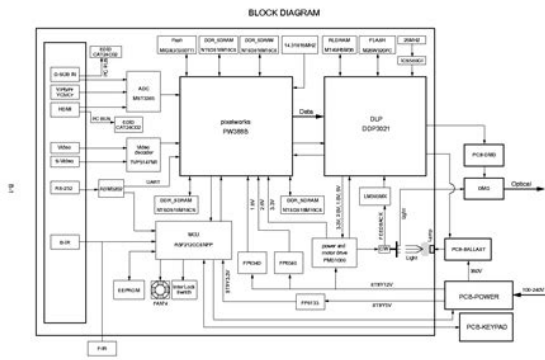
BLOCK DIAGRAM

8-1

D-SUB IN

Y/Pb/Pr YCbCr

HDMI

Video

S-Video

RS-232

D-SV

EDID CAT24C02

ADC MST3360

PC BUS

EDID CAT24C02

Video decoder TVP5147M1

Flash MX29LV320T

DDR_SDRAM NT5DS16M16CS

DDR_SDRAM NT5DS16M16CS

14.31818MHz

pixelworks PW388B

Data

RLD/RAM MT49H8M36

FLASH M29W320FC

25MHz ICS954201

DLP DDP3021

DDR_SDRAM NT5DS16M16CS

DDR_SDRAM NT5DS16M16CS

ADM3202

UART

MCU R8F2126CCSFP

EEPROM

FAN's

Inter Lock Switch

1.8V

2.5V

3.3V

FP6340

FP6360

5V

3.3V 2.5V 1.8V 1.2V

power and motor drive PMD1000

LM3404HV

FEEDBACK

light

Lamp

STBY3.3V

FP6173

STBY12V

STBY5V

380V

PCB-DMD

DMD

Optical

PCB-BALLAST

PCB-POWER

100-240V

PCB-KEYPAD

P/R